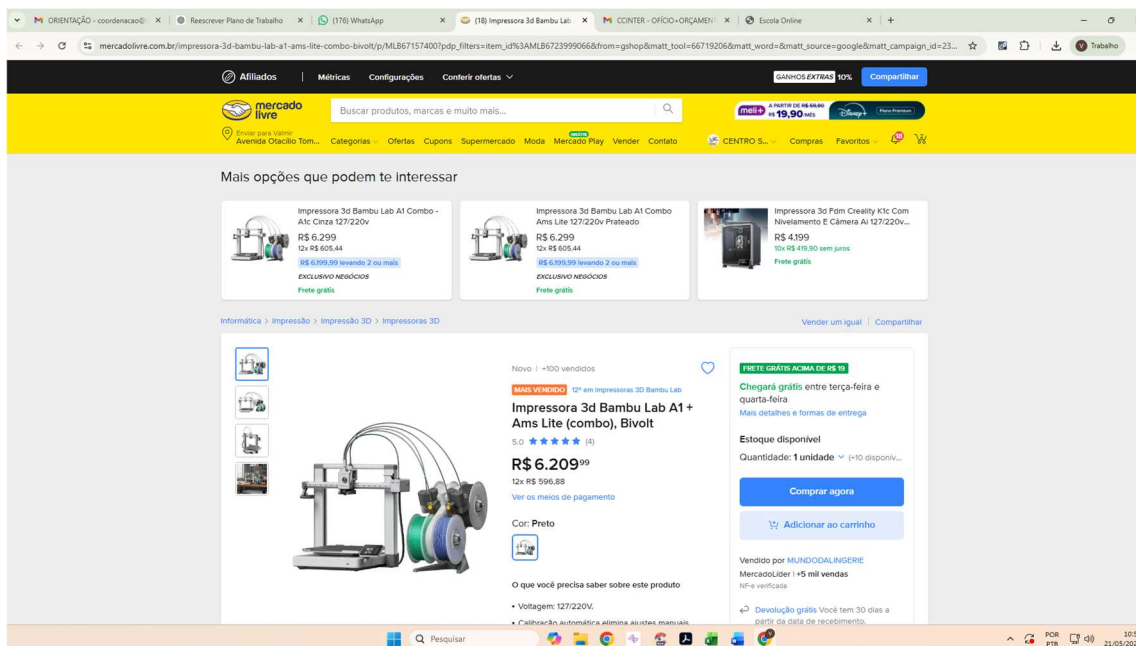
M ORIENTAÇÃO - coordenacao@ ×
Reescrever Plano de Trabalho ×
(176) WhatsApp ×
(18) Impressora 3d Bambu Lab ×
M CCINTER - OFÍCIO+ORÇAMENT ×
Escola Online ×

mercadolivre.com.br/impressora-3d-bambu-lab-a1-ams-lite-combo-bivolt/p/MLB67157400?pdp_filters=item_id%3AMLB6723999066&from=gshop&matt_tool=66719206&matt_word=&matt_source=google&matt_campaign_id=23...
Trabalho

Afiliados | Métricas Configurações Conferir ofertas
GANHOS EXTRAS 10% Compartilhar

mercado livre
Buscar produtos, marcas e muito mais...
meli+ A PARTIR DE R$ 59,90 R$ 19,90 MÊS Disney+ Plano Premium

Enviar para Valmir
Avenida Otacílio Tom...
Categorias Ofertas Cupons Supermercado Moda GRÁTIS Mercado Play Vender Contato
CENTRO S... Compras Favoritos

Mais opções que podem te interessar

Impressora 3d Bambu Lab A1 Combo - A1c Cinza 127/220v
R$ 6.299
12x R$ 605,44
R$ 6.199,99 levando 2 ou mais
EXCLUSIVO NEGÓCIOS
Frete grátis

Impressora 3d Bambu Lab A1 Combo Ams Lite 127/220v Prateado
R$ 6.299
12x R$ 605,44
R$ 6.199,99 levando 2 ou mais
EXCLUSIVO NEGÓCIOS
Frete grátis

Impressora 3d Fdm Creality K1c Com Nivelamento E Câmera Ai 127/220v...
R$ 4.199
10x R$ 419,90 sem juros
Frete grátis

Informática > Impressão > Impressão 3D > Impressoras 3D
Vender um igual | Compartilhar

Novo | +100 vendidos
MAIS VENDIDO 12º em Impressoras 3D Bambu Lab
Impressora 3d Bambu Lab A1 + Ams Lite (combo), Bivolt
5.0 ★★★★★ (4)
R$ 6.209$^{99}$
12x R$ 596,88
Ver os meios de pagamento

Cor: Preto

O que você precisa saber sobre este produto
• Voltagem: 127/220V.
• Calibração automática elimina ajustes manuais

FRETE GRÁTIS ACIMA DE R$ 19
Chegará grátis entre terça-feira e quarta-feira
Mais detalhes e formas de entrega
Estoque disponível
Quantidade: 1 unidade (+10 disponív...
Comprar agora
Adicionar ao carrinho
Vendido por MUNDODALINGERIE
MercadoLíder | +5 mil vendas
NF-e verificada
Devolução grátis Você tem 30 dias a partir da data de recebimento.

Pesquisar
POR PTB 10:5 21/05/202